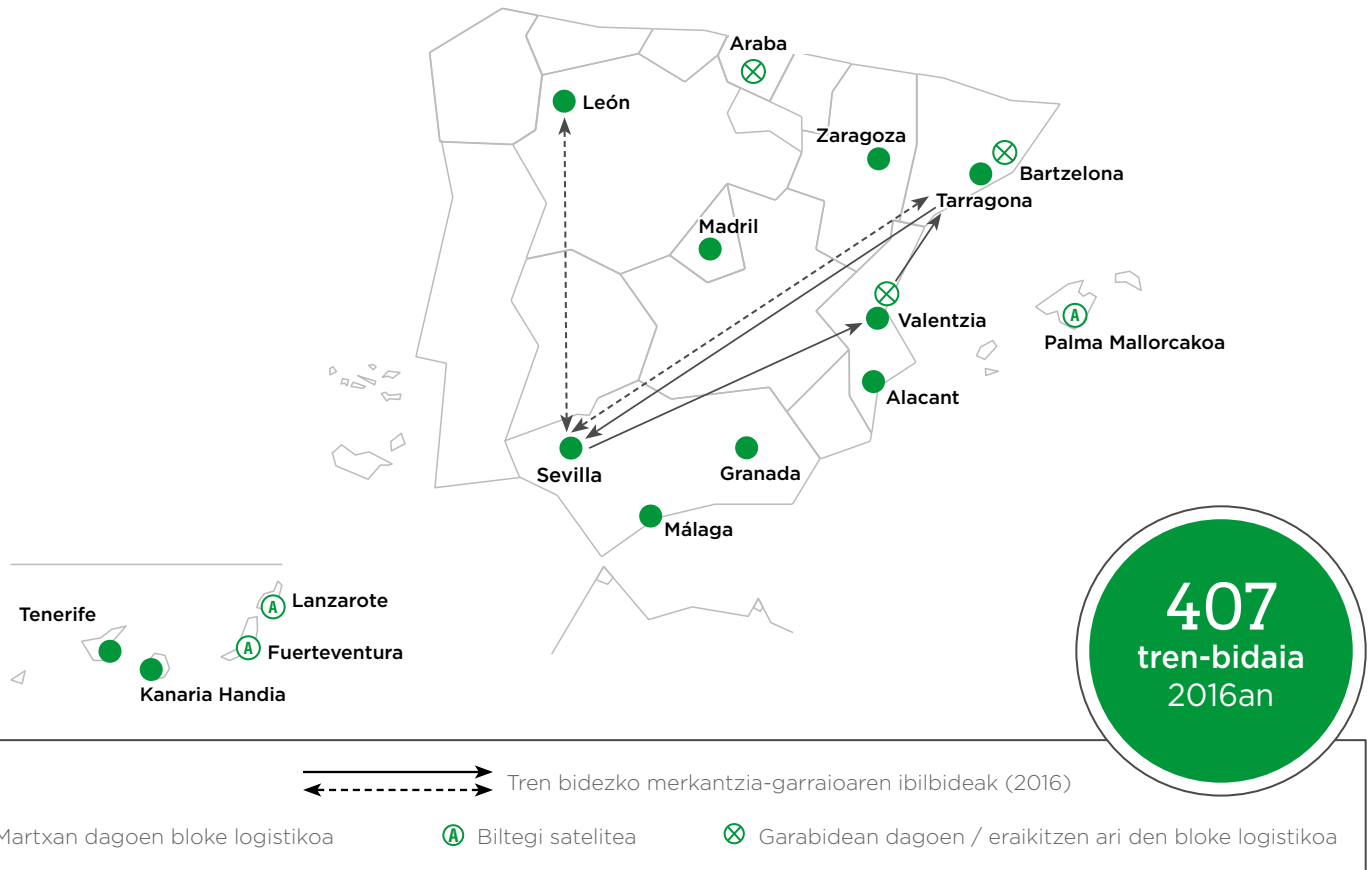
Araba
León
Zaragoza
Bartzelona
Tarragona
Madril
Valentzia
Palma Mallorcakoa
Alacant
Sevilla
Granada
Málaga
Tenerife
Lanzarote
Fuerteventura
Kanaria Handia

407
tren-bidaia
2016an

Tren bidezko merkantzia-garraioaren ibilbideak (2016)

Martxan dagoen bloke logistikoa
Biltegi satelitea
Garabidean dagoen / eraikitzen ari den bloke logistikoa